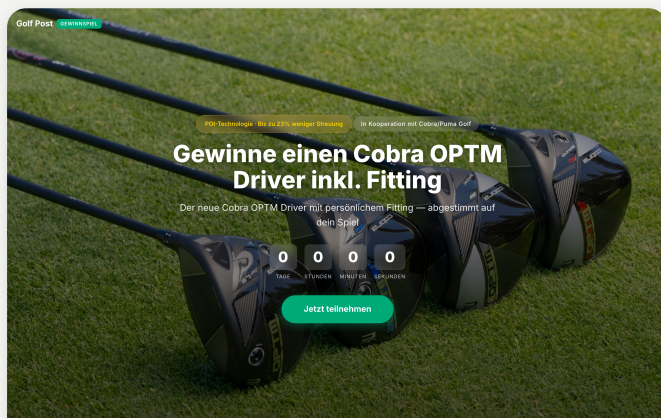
Golf Post GEWINNSPIEL

PQI-Technologie · Bis zu 23% weniger Streuung

In Kooperation mit Cobra/Puma Golf

Gewinne einen Cobra OPTM Driver inkl. Fitting

Der neue Cobra OPTM Driver mit persönlichem Fitting — abgestimmt auf dein Spiel

0 TAGE 0 STUNDEN 0 MINUTEN 0 SEKUNDEN

Jetzt teilnehmen